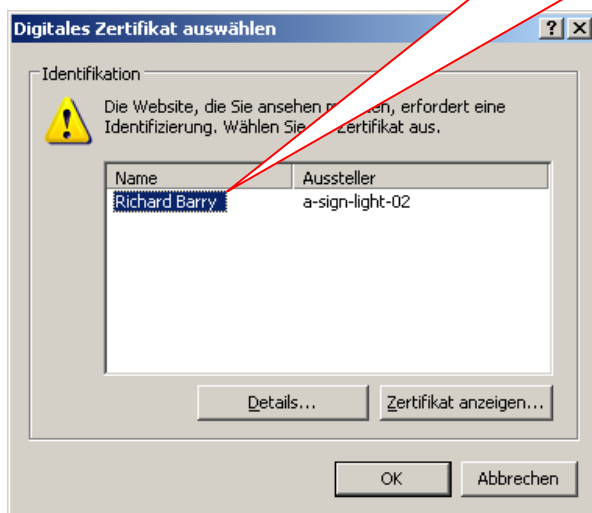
Digitales Zertifikat auswählen

?

Identifikation

Die Website, die Sie ansehen m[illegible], erfordert eine Identifizierung. Wählen Sie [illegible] Zertifikat aus.

| Name | Aussteller |
|---|---|
| Richard Barry | a-sign-light-02 |

Details...

Zertifikat anzeigen...

OK

Abbrechen